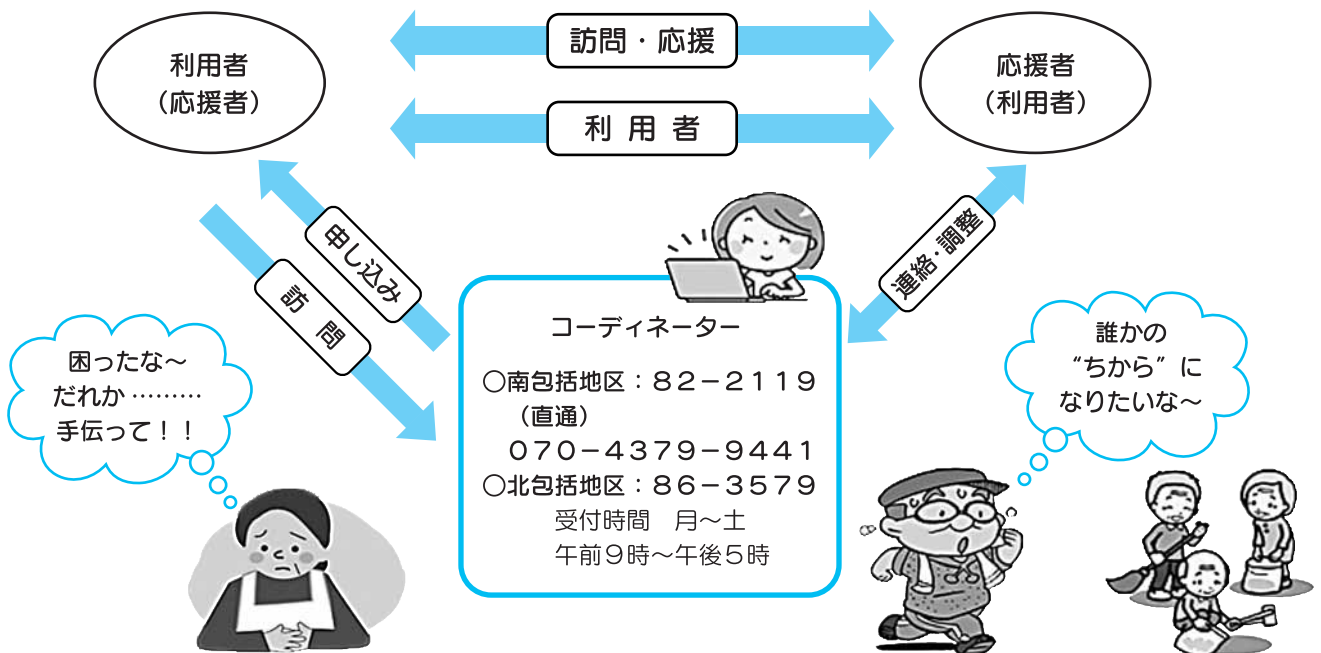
利用者
（応援者）

訪問・応援

利 用 者

応援者
（利用者）

申し込み

訪 問

連絡・調整

コーディネーター

○南包括地区：８２－２１１９
（直通）
０７０－４３７９－９４４１
○北包括地区：８６－３５７９
受付時間　月～土
午前９時～午後５時

困ったな～
だれか………
手伝って！！

誰かの
“ちから”に
なりたいな～